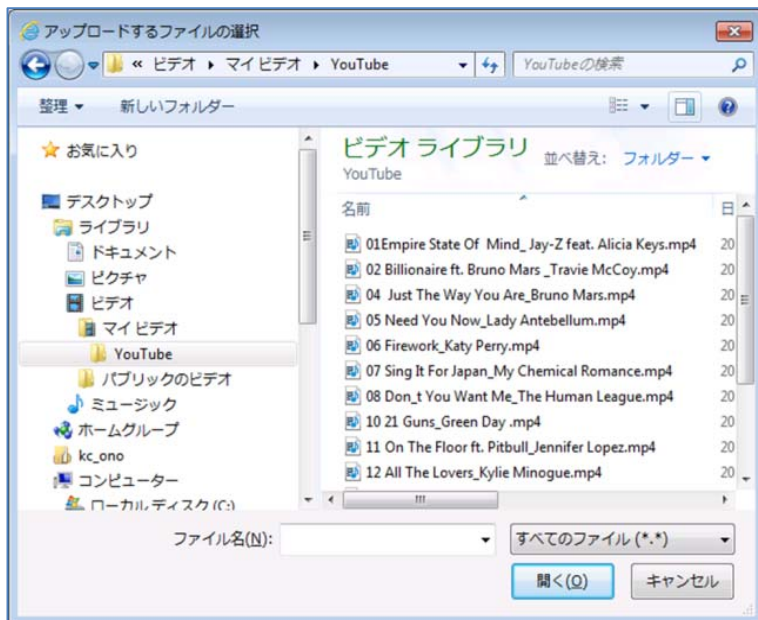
アップロードするファイルの選択

« ビデオ ▸ マイ ビデオ ▸ YouTube

YouTubeの検索

整理 ▾ 新しいフォルダー

お気に入り

デスクトップ
ライブラリ
ドキュメント
ピクチャ
ビデオ
マイ ビデオ
YouTube
パブリックのビデオ
ミュージック
ホームグループ
kc_ono
コンピューター
ローカルディスク (C:)

ビデオ ライブラリ
YouTube

並べ替え: フォルダー ▾

名前

日

01Empire State Of Mind_ Jay-Z feat. Alicia Keys.mp4 20
02 Billionaire ft. Bruno Mars _Travie McCoy.mp4 20
04 Just The Way You Are_Bruno Mars.mp4 20
05 Need You Now_Lady Antebellum.mp4 20
06 Firework_Katy Perry.mp4 20
07 Sing It For Japan_My Chemical Romance.mp4 20
08 Don_t You Want Me_The Human League.mp4 20
10 21 Guns_Green Day .mp4 20
11 On The Floor ft. Pitbull_Jennifer Lopez.mp4 20
12 All The Lovers_Kylie Minogue.mp4 20

ファイル名(N):

すべてのファイル (*.*)

開く(O)

キャンセル